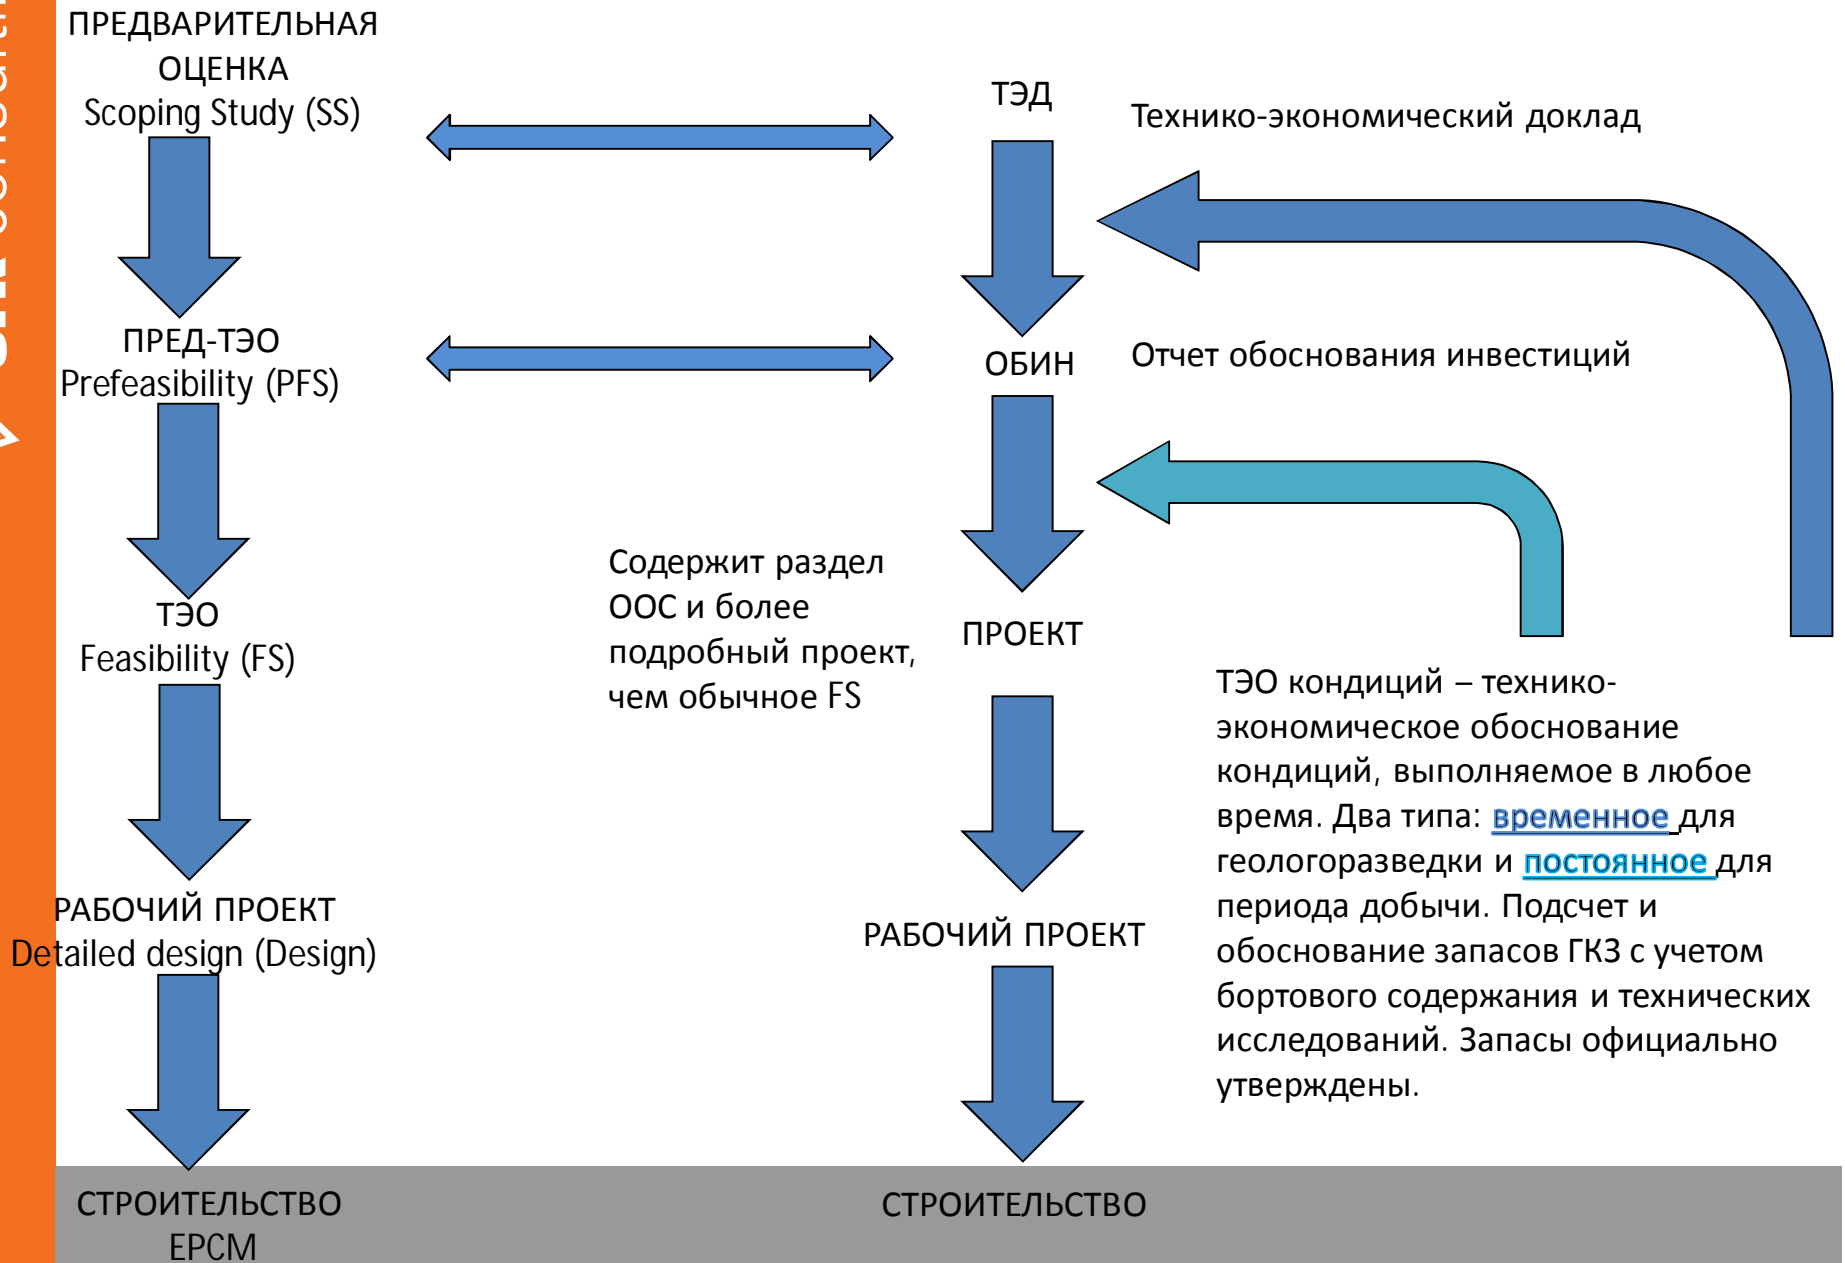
ПРЕДВАРИТЕЛЬНАЯ ОЦЕНКА
Scoping Study (SS)

ТЭД

Технико-экономический доклад

ПРЕД-ТЭО
Prefeasibility (PFS)

ОБИН

Отчет обоснования инвестиций

ТЭО
Feasibility (FS)

Содержит раздел ООС и более подробный проект, чем обычное FS

ПРОЕКТ

ТЭО кондиций – технико-экономическое обоснование кондиций, выполняемое в любое время. Два типа: временное для геологоразведки и постоянное для периода добычи. Подсчет и обоснование запасов ГКЗ с учетом бортового содержания и технических исследований. Запасы официально утверждены.

РАБОЧИЙ ПРОЕКТ
Detailed design (Design)

РАБОЧИЙ ПРОЕКТ

СТРОИТЕЛЬСТВО
EPCM

СТРОИТЕЛЬСТВО